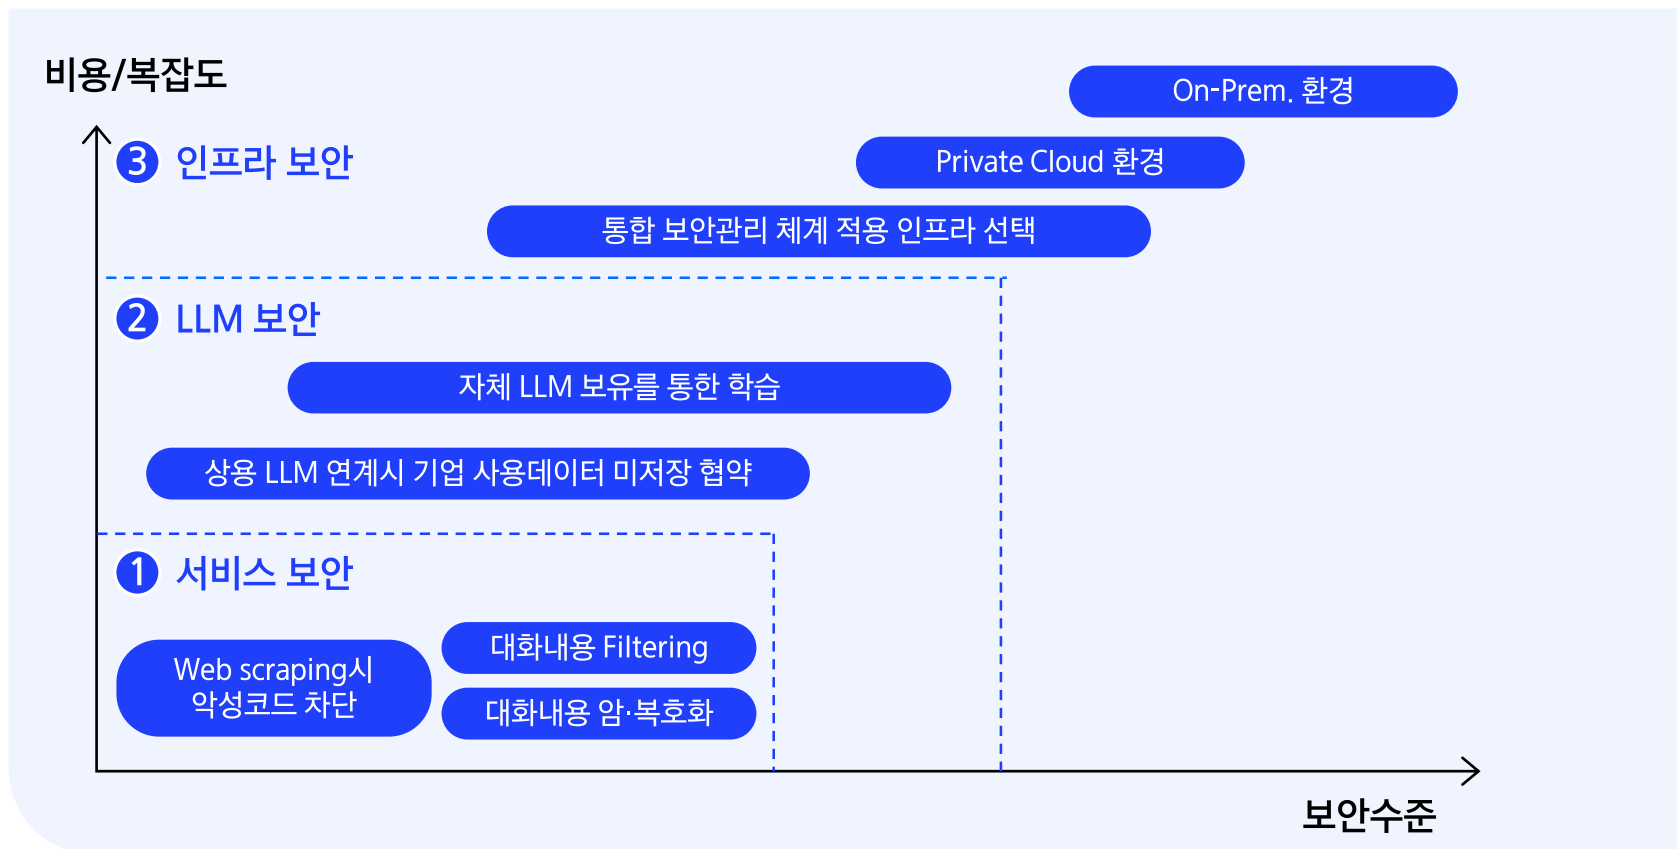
비용/복잡도

On-Prem. 환경

3 인프라 보안

Private Cloud 환경

통합 보안관리 체계 적용 인프라 선택

2 LLM 보안

자체 LLM 보유를 통한 학습

상용 LLM 연계시 기업 사용데이터 미저장 협약

1 서비스 보안

Web scraping시 악성코드 차단

대화내용 Filtering

대화내용 암·복호화

보안수준